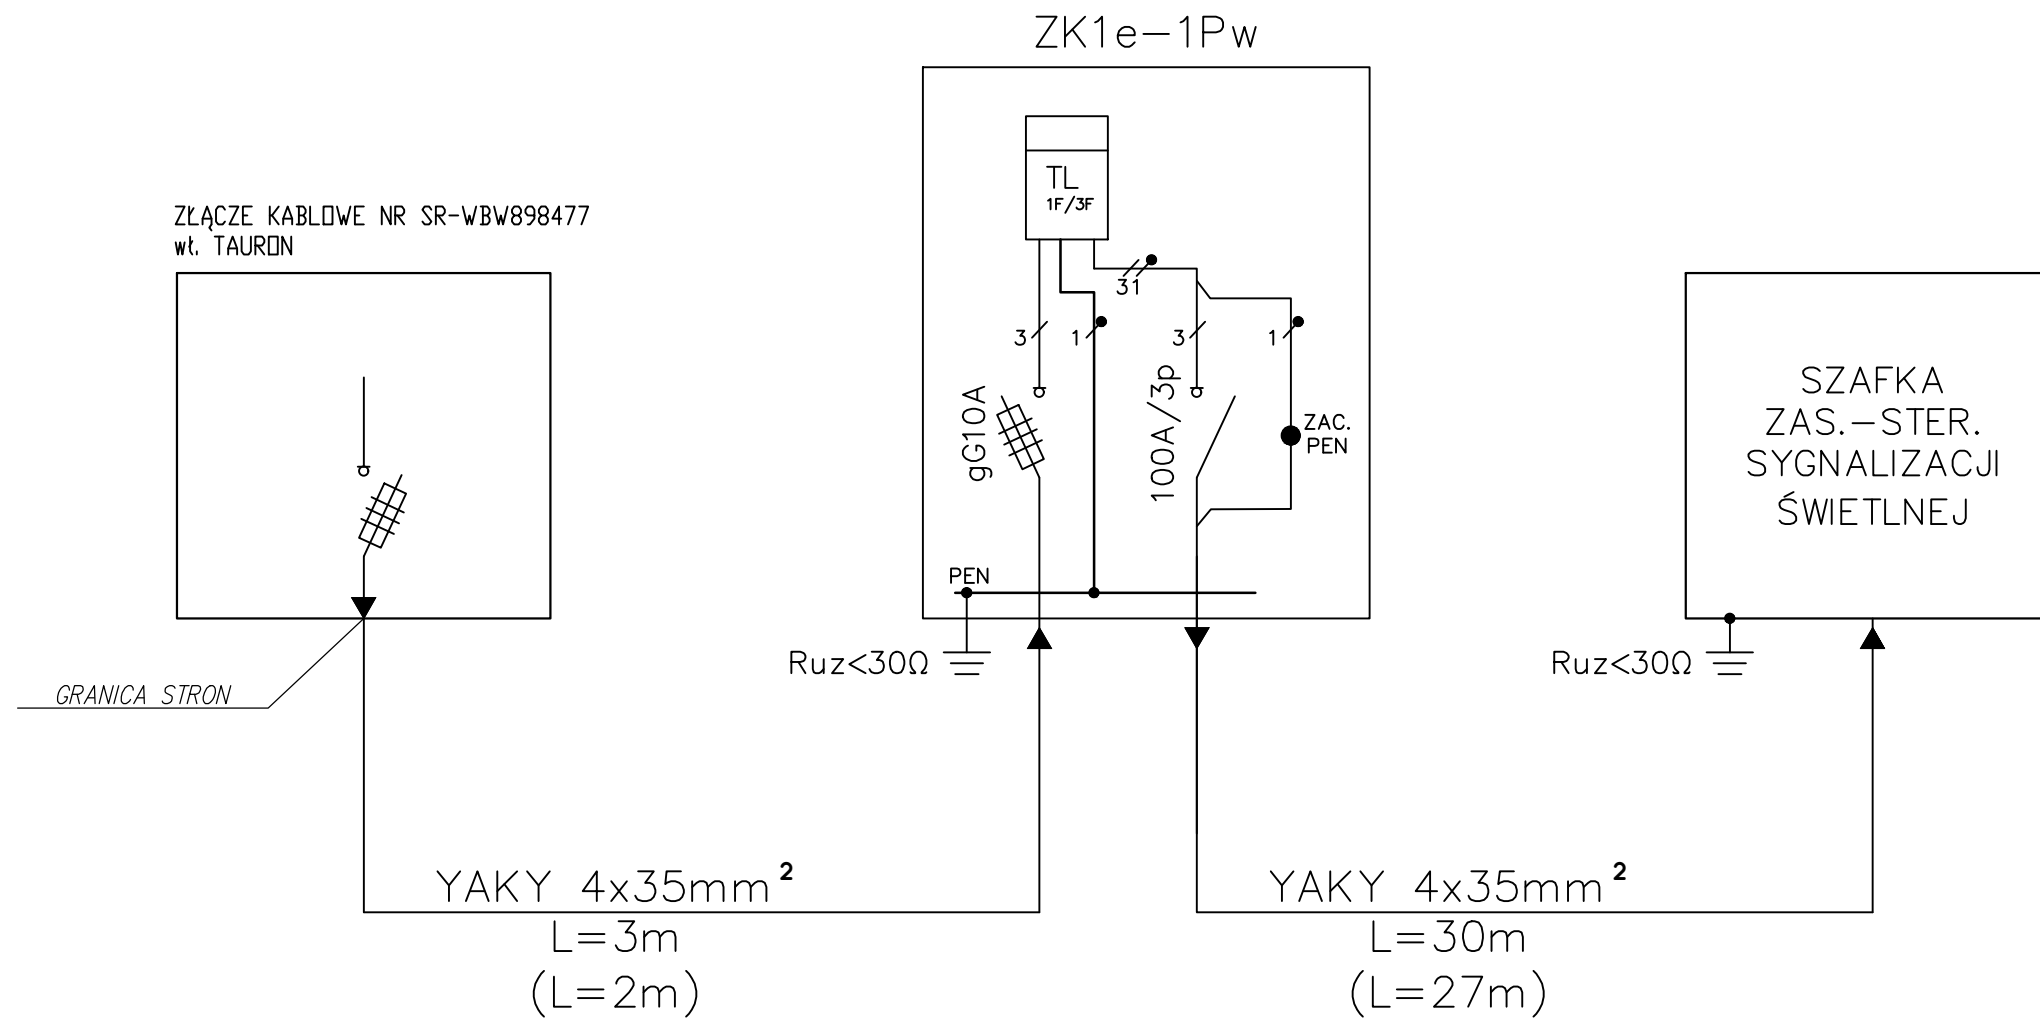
ZK1e–1Pw

ZŁĄCZE KABLOWE NR SR-WBW898477
wł. TAURON

TL
1F/3F

3 1

3

1

3

1

gG10A

100A/3p

ZAC.
PEN

SZAFKA
ZAS.–STER.
SYGNALIZACJI
ŚWIETLNEJ

PEN

GRANICA STRON

Ruz<30Ω

Ruz<30Ω

YAKY 4x35mm$^2$
L=3m
(L=2m)

YAKY 4x35mm$^2$
L=30m
(L=27m)